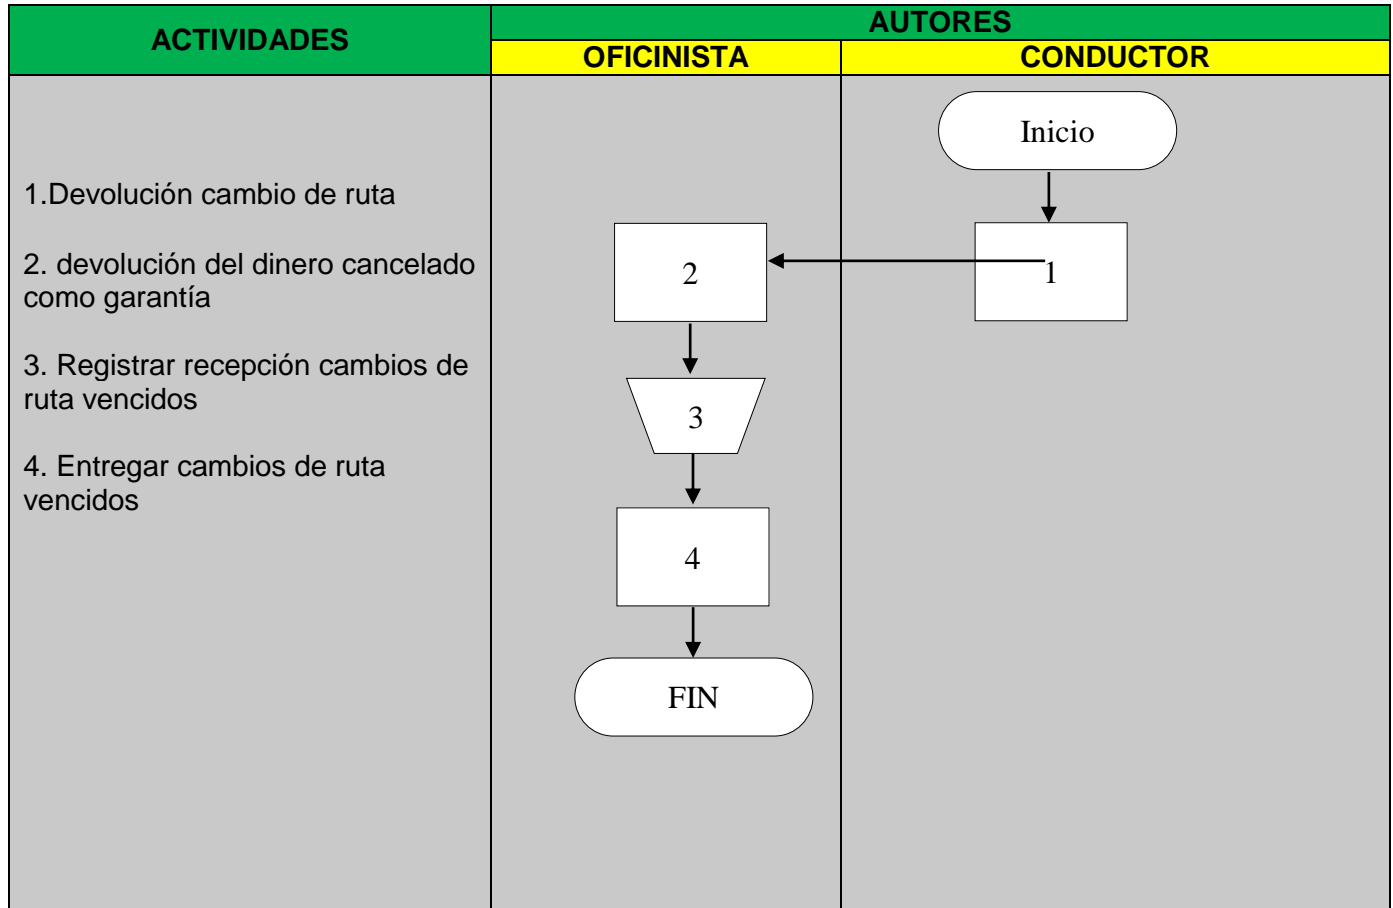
| ACTIVIDADES | AUTORES | |
|---|---|---|
| | OFICINISTA | CONDUCTOR |

1.Devolución cambio de ruta

2. devolución del dinero cancelado como garantía

3. Registrar recepción cambios de ruta vencidos

4. Entregar cambios de ruta vencidos

Inicio

1

2

3

4

FIN